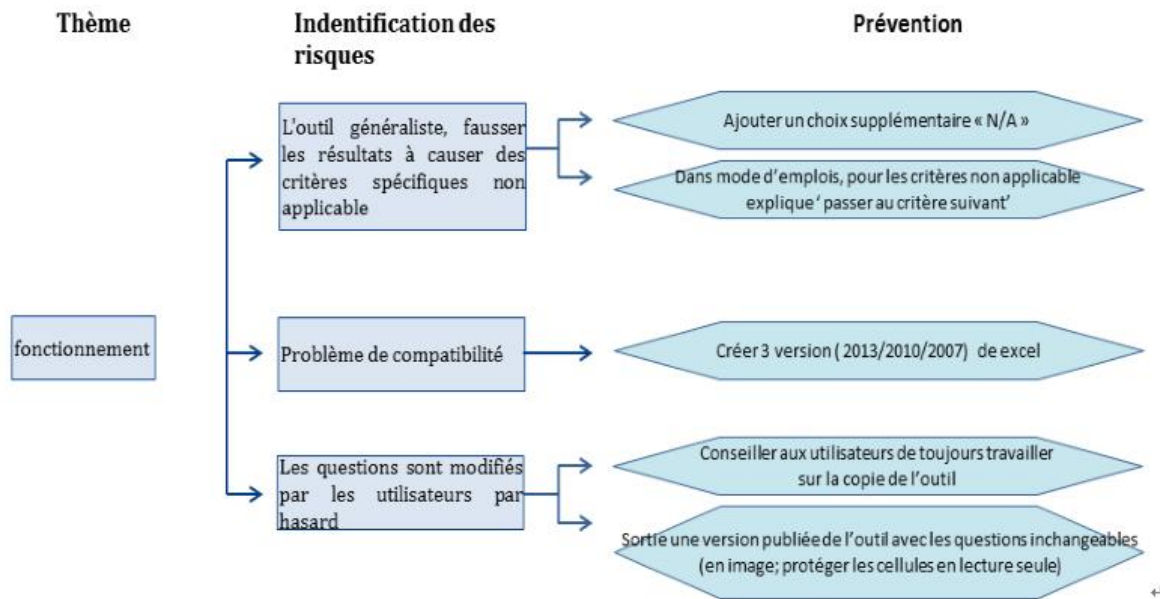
Thème

Indentification des risques

Prévention

fonctionnement

L'outil généraliste, fausser les résultats à causer des critères spécifiques non applicable

Ajouter un choix supplémentaire « N/A »

Dans mode d'emplois, pour les critères non applicable explique ' passer au critère suivant'

Problème de compatibilité

Créer 3 version ( 2013/2010/2007) de excel

Les questions sont modifiés par les utilisateurs par hasard

Conseiller aux utilisateurs de toujours travailler sur la copie de l'outil

Sortie une version publiée de l'outil avec les questions inchangeables (en image; protéger les cellules en lecture seule)